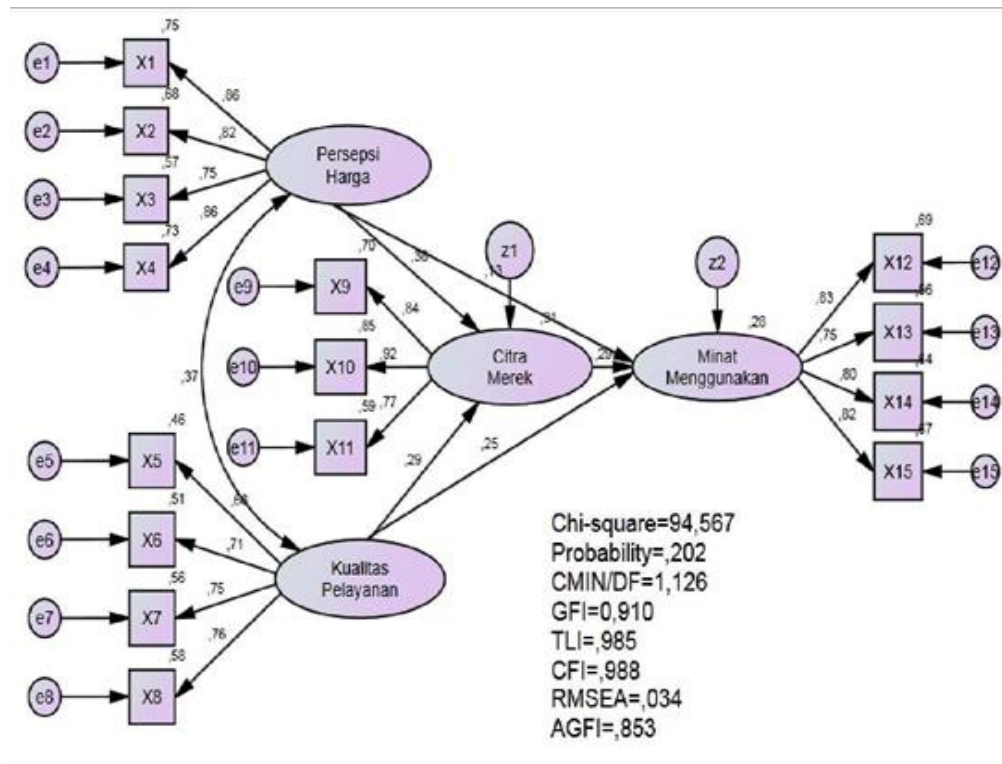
,75
e1 X1
,86
,68
e2 X2
,82
Persepsi Harga
,57
e3 X3
,75
,73
e4 X4
,86
,70
,38
z1
,13
e9 X9
,84
,31
z2
,85
,92
Citra Merek
,20
,28
Minat Menggunakan
e10 X10
,37
,59 ,77
e11 X11
,29
,25
,69
X12 e12
,83
,56
X13 e13
,75
,64
X14 e14
,80
,67
X15 e15
,82
,46
e5 X5
,68
,51
e6 X6
,71
Kualitas Pelayanan
,56
e7 X7
,75
,76
,58
e8 X8
Chi-square=94,567
Probability=,202
CMIN/DF=1,126
GFI=0,910
TLI=,985
CFI=,988
RMSEA=,034
AGFI=,853